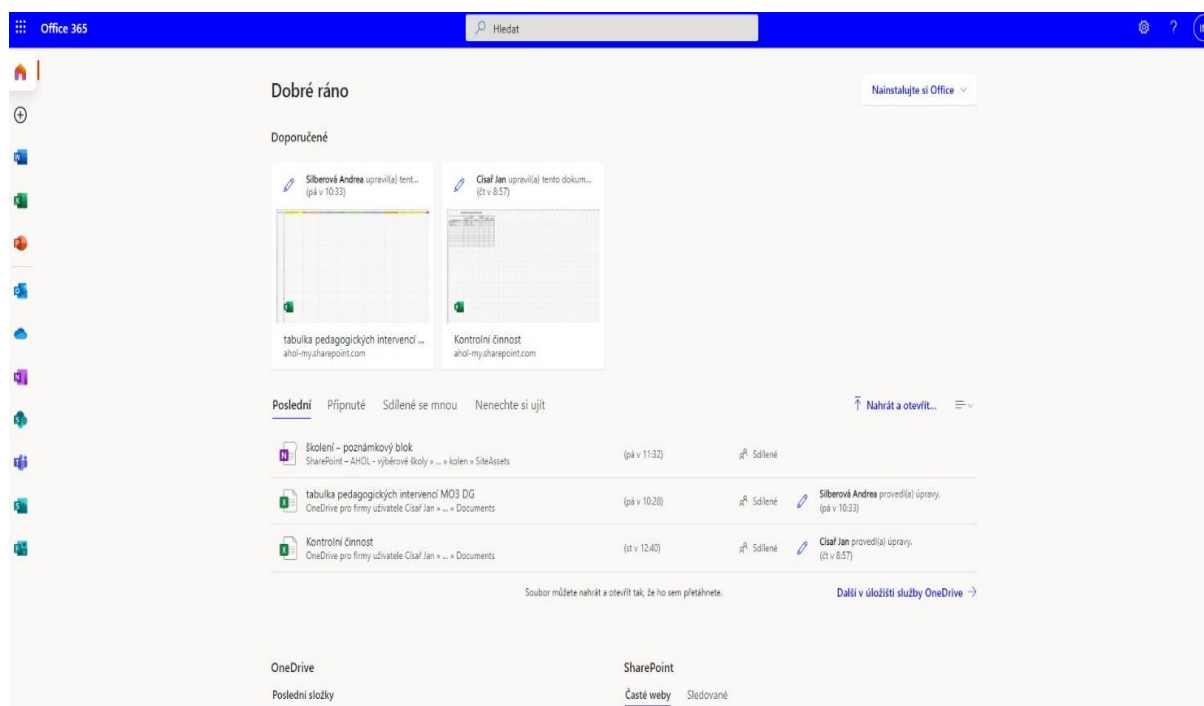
Office 365

Hledat

Dobré ráno

Nainstalujte si Office

Doporučené

Silberová Andrea upravil(a) tent... (pá v 10:33)

Císař Jan upravil(a) tento dokum... (čt v 8:57)

tabulka pedagogických intervencí ...
ahol-my.sharepoint.com

Kontrolní činnost
ahol-my.sharepoint.com

Poslední Připnuté Sdílené se mnou Nenechte si ujít

Nahrát a otevřít...

školení – poznámkový blok
SharePoint – AHOL - výběrové školy » ... » kolen » SiteAssets
(pá v 11:32) Sdílené

tabulka pedagogických intervencí MO3 DG
OneDrive pro firmy uživatele Císař Jan » ... » Documents
(pá v 10:28) Sdílené Silberová Andrea provedl(a) úpravy. (pá v 10:33)

Kontrolní činnost
OneDrive pro firmy uživatele Císař Jan » ... » Documents
(st v 12:40) Sdílené Císař Jan provedl(a) úpravy. (čt v 8:57)

Soubor můžete nahrát a otevřít tak, že ho sem přetáhnete.

Další v úložišti služby OneDrive →

OneDrive

Poslední složky

SharePoint

Časté weby Sledované